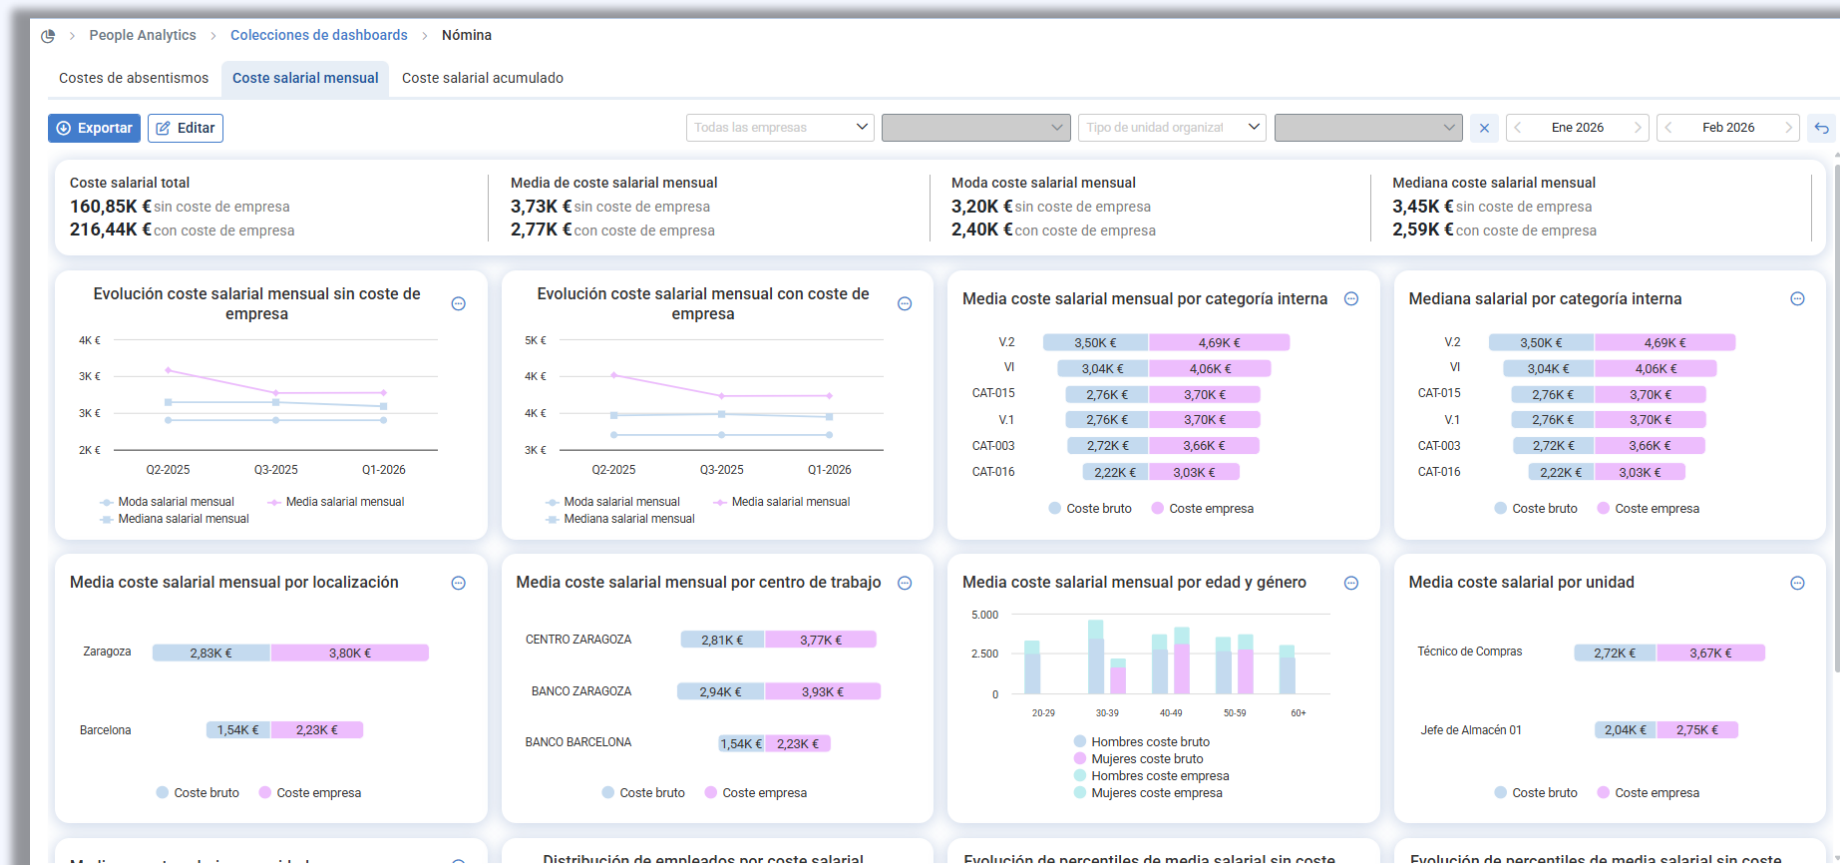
People Analytics > Colecciones de dashboards > Nómina

Costes de absentismos
Coste salarial mensual
Coste salarial acumulado

Exportar
Editar
Todas las empresas
Tipo de unidad organizat
Ene 2026
Feb 2026

Coste salarial total
160,85K € sin coste de empresa
216,44K € con coste de empresa

Media de coste salarial mensual
3,73K € sin coste de empresa
2,77K € con coste de empresa

Moda coste salarial mensual
3,20K € sin coste de empresa
2,40K € con coste de empresa

Mediana coste salarial mensual
3,45K € sin coste de empresa
2,59K € con coste de empresa

Evolución coste salarial mensual sin coste de empresa
4K €
3K €
3K €
2K €
Q2-2025
Q3-2025
Q1-2026
Moda salarial mensual
Media salarial mensual
Mediana salarial mensual

Evolución coste salarial mensual con coste de empresa
5K €
4K €
4K €
3K €
Q2-2025
Q3-2025
Q1-2026
Moda salarial mensual
Media salarial mensual
Mediana salarial mensual

Media coste salarial mensual por categoría interna
V.2 3,50K € 4,69K €
VI 3,04K € 4,06K €
CAT-015 2,76K € 3,70K €
V.1 2,76K € 3,70K €
CAT-003 2,72K € 3,66K €
CAT-016 2,22K € 3,03K €
Coste bruto
Coste empresa

Mediana salarial por categoría interna
V.2 3,50K € 4,69K €
VI 3,04K € 4,06K €
CAT-015 2,76K € 3,70K €
V.1 2,76K € 3,70K €
CAT-003 2,72K € 3,66K €
CAT-016 2,22K € 3,03K €
Coste bruto
Coste empresa

Media coste salarial mensual por localización
Zaragoza 2,83K € 3,80K €
Barcelona 1,54K € 2,23K €
Coste bruto
Coste empresa

Media coste salarial mensual por centro de trabajo
CENTRO ZARAGOZA 2,81K € 3,77K €
BANCO ZARAGOZA 2,94K € 3,93K €
BANCO BARCELONA 1,54K € 2,23K €
Coste bruto
Coste empresa

Media coste salarial mensual por edad y género
5.000
2.500
0
20-29
30-39
40-49
50-59
60+
Hombres coste bruto
Mujeres coste bruto
Hombres coste empresa
Mujeres coste empresa

Media coste salarial por unidad
Técnico de Compras 2,72K € 3,67K €
Jefe de Almacén 01 2,04K € 2,75K €
Coste bruto
Coste empresa

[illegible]
Distribución de empleados por coste salarial
Evolución de percentiles de media salarial sin coste
Evolución de percentiles de media salarial sin coste